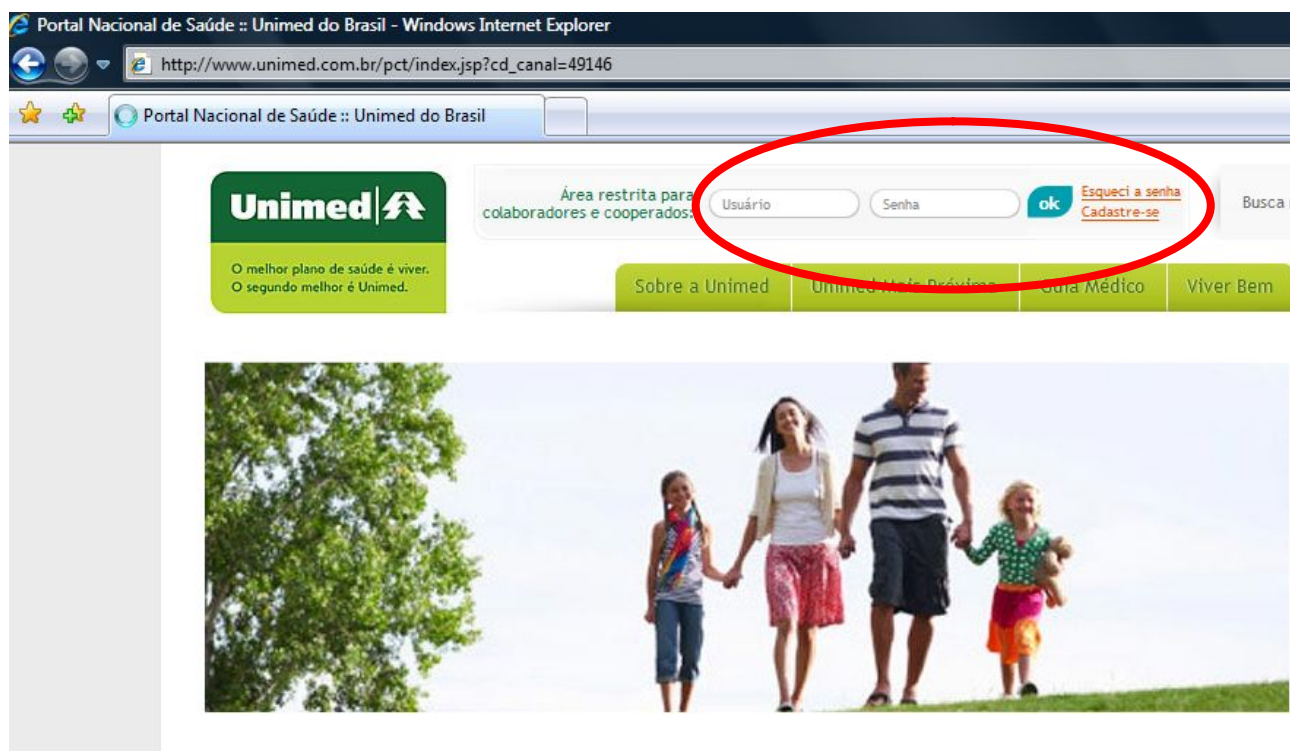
Portal Nacional de Saúde :: Unimed do Brasil - Windows Internet Explorer

http://www.unimed.com.br/pct/index.jsp?cd_canal=49146

Portal Nacional de Saúde :: Unimed do Brasil

Unimed

O melhor plano de saúde é viver. O segundo melhor é Unimed.

Área restrita para colaboradores e cooperados:

Usuário

Senha

ok

Esqueci a senha

Cadastre-se

Busca

Sobre a Unimed

Unimed Mais Próxima

Guia Médico

Viver Bem